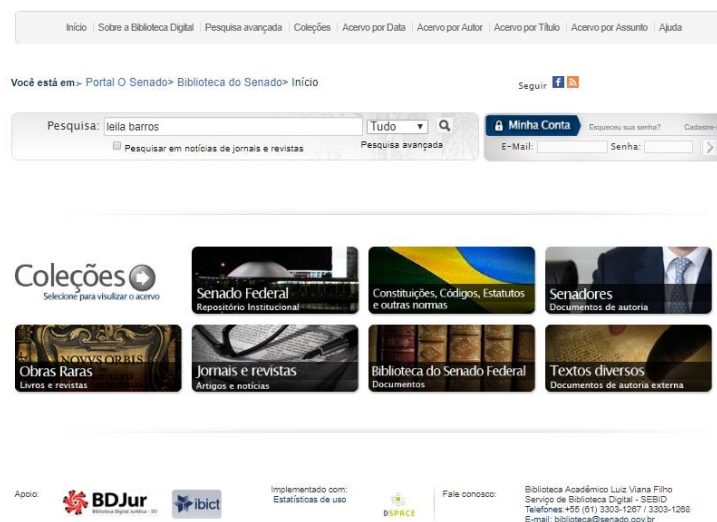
Início | Sobre a Biblioteca Digital | Pesquisa avançada | Coleções | Acervo por Data | Acervo por Autor | Acervo por Título | Acervo por Assunto | Ajuda

Você está em > Portal O Senado > Biblioteca do Senado > Início

Seguir

Pesquisa: leila barros
Tudo
Pesquisar em notícias de jornais e revistas
Pesquisa avançada

Minha Conta
Esqueceu sua senha?
Cadastre-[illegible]
E-Mail:
Senha:

Coleções
Selecione para visualizar o acervo

Senado Federal
Repositório Institucional

Constituições, Códigos, Estatutos e outras normas

Senadores
Documentos de autoria

NOVVS ORBIS
Obras Raras
Livros e revistas

Jornais e revistas
Artigos e notícias

Biblioteca do Senado Federal
Documentos

Textos diversos
Documentos de autoria externa

Apoio:
BDJur
Biblioteca Digital Jurídica - STJ
ibict

Implementado com:
Estatísticas de uso

DSPACE

Fale conosco:

Biblioteca Acadêmico Luiz Viana Filho
Serviço de Biblioteca Digital - SEBID
Telefones:+55 (61) 3303-1267 / 3303-1268
E-mail: biblioteca@senado.gov.br